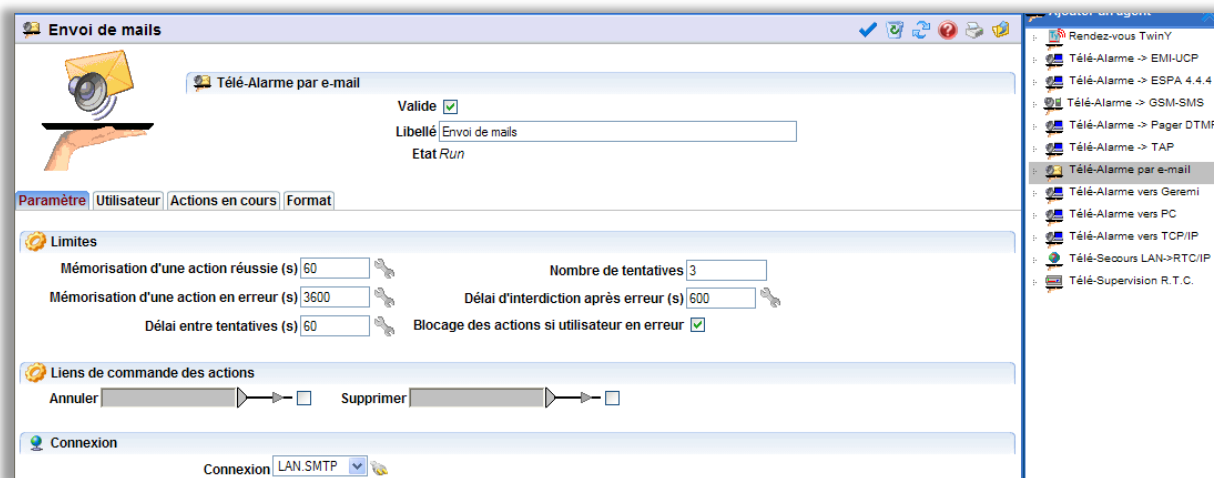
Envoi de mails

Télé-Alarme par e-mail

Valide

Libellé Envoi de mails

Etat Run

Paramètre Utilisateur Actions en cours Format

Limites

Mémorisation d'une action réussie (s) 60

Nombre de tentatives 3

Mémorisation d'une action en erreur (s) 3600

Délai d'interdiction après erreur (s) 600

Délai entre tentatives (s) 60

Blocage des actions si utilisateur en erreur

Liens de commande des actions

Annuler

Supprimer

Connexion

Connexion LAN.SMTP

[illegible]

Rendez-vous TwinY
Télé-Alarme -> EMI-UCP
Télé-Alarme -> ESPA 4.4.4
Télé-Alarme -> GSM-SMS
Télé-Alarme -> Pager DTMF
Télé-Alarme -> TAP
Télé-Alarme par e-mail
Télé-Alarme vers Geremi
Télé-Alarme vers PC
Télé-Alarme vers TCP/IP
Télé-Secours LAN->RTC/IP
Télé-Supervision R.T.C.